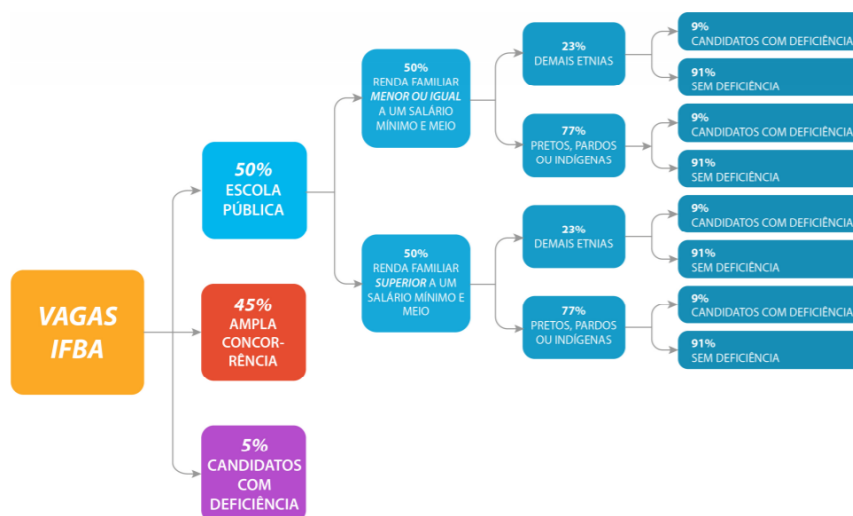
VAGAS IFBA

50%
ESCOLA PÚBLICA

45%
AMPLA CONCORRÊNCIA

5%
CANDIDATOS COM DEFICIÊNCIA

50%
RENDA FAMILIAR MENOR OU IGUAL A UM SALÁRIO MÍNIMO E MEIO

23%
DEMAIS ETNIAS

9%
CANDIDATOS COM DEFICIÊNCIA

91%
SEM DEFICIÊNCIA

77%
PRETOS, PARDOS OU INDÍGENAS

9%
CANDIDATOS COM DEFICIÊNCIA

91%
SEM DEFICIÊNCIA

50%
RENDA FAMILIAR SUPERIOR A UM SALÁRIO MÍNIMO E MEIO

23%
DEMAIS ETNIAS

9%
CANDIDATOS COM DEFICIÊNCIA

91%
SEM DEFICIÊNCIA

77%
PRETOS, PARDOS OU INDÍGENAS

9%
CANDIDATOS COM DEFICIÊNCIA

91%
SEM DEFICIÊNCIA